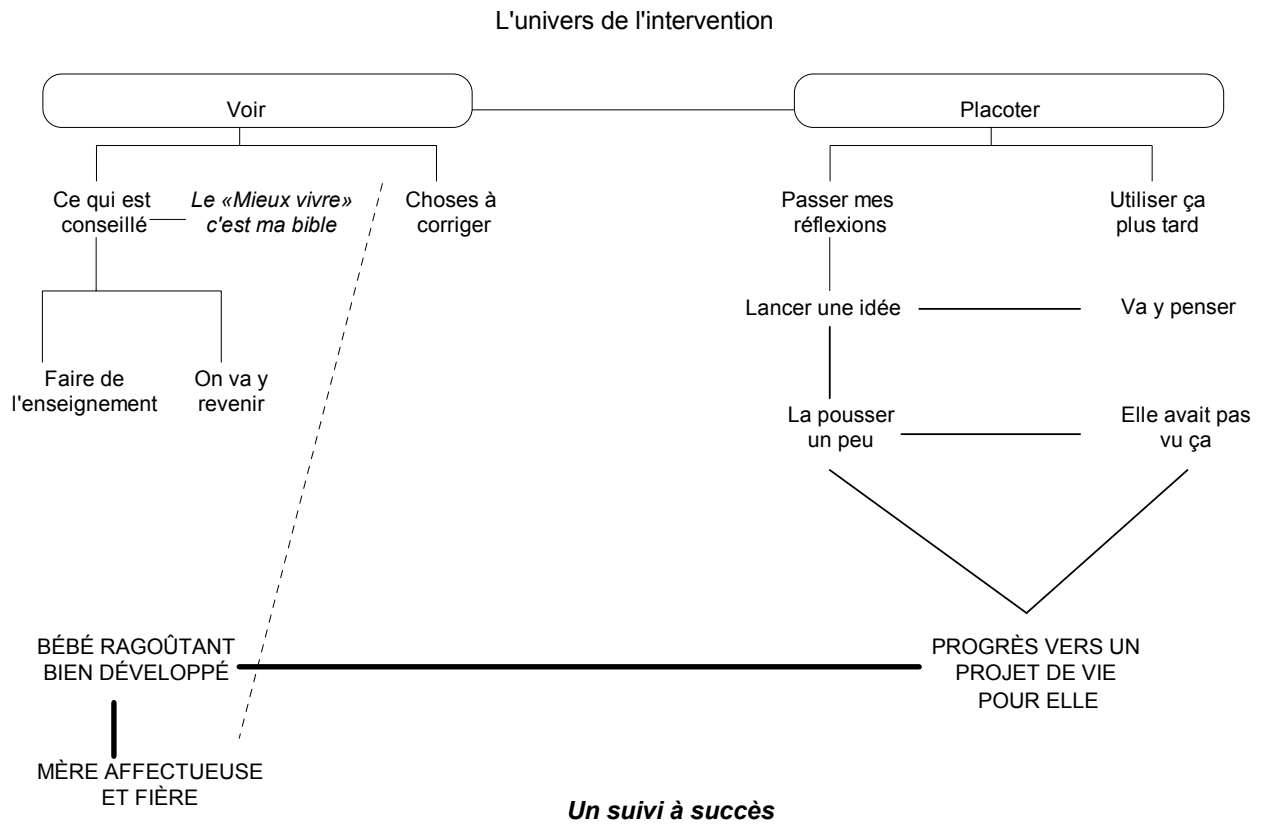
L'univers de l'intervention

Voir

Placoter

Ce qui est conseillé

*Le «Mieux vivre» c'est ma bible*

Choses à corriger

Faire de l'enseignement

On va y revenir

Passer mes réflexions

Utiliser ça plus tard

Lancer une idée

Va y penser

La pousser un peu

Elle avait pas vu ça

BÉBÉ RAGOÛTANT BIEN DÉVELOPPÉ

PROGRÈS VERS UN PROJET DE VIE POUR ELLE

MÈRE AFFECTUEUSE ET FIÈRE

***Un suivi à succès***